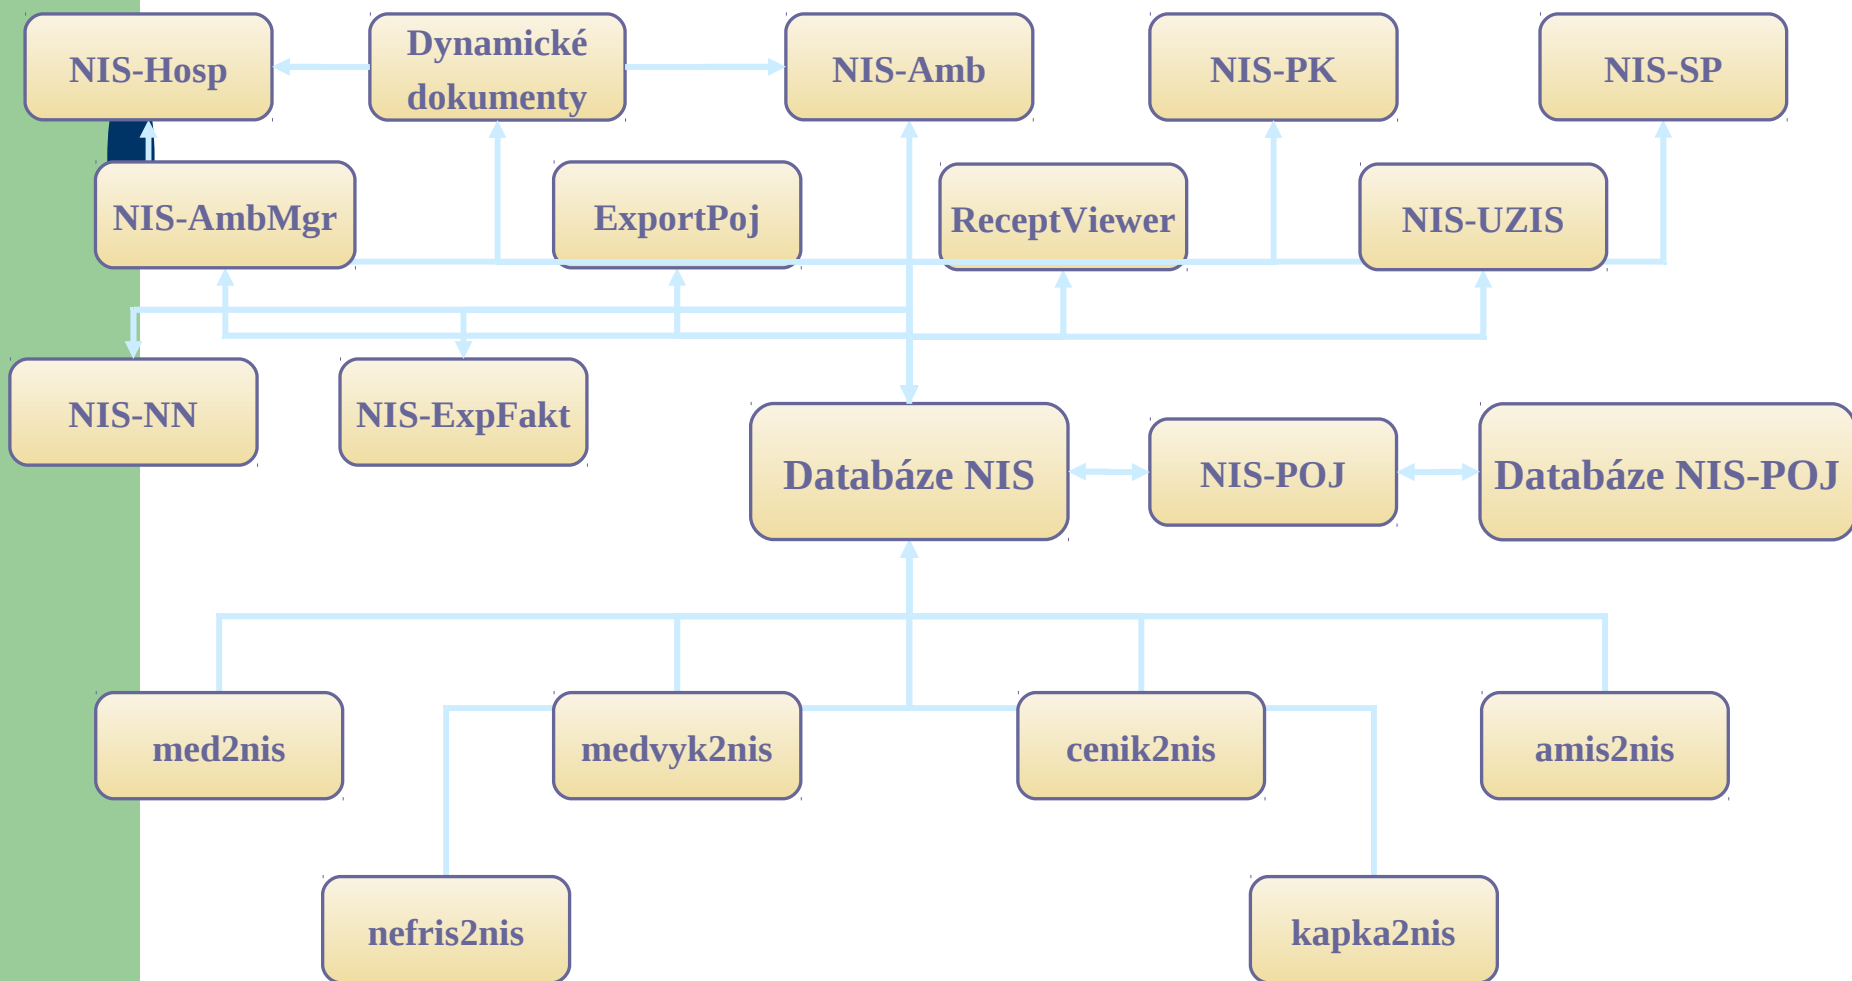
NIS-Hosp

Dynamické dokumenty

NIS-Amb

NIS-PK

NIS-SP

NIS-AmbMgr

ExportPoj

ReceptViewer

NIS-UZIS

NIS-NN

NIS-ExpFakt

Databáze NIS

NIS-POJ

Databáze NIS-POJ

med2nis

medvyk2nis

cenik2nis

amis2nis

nefris2nis

kapka2nis